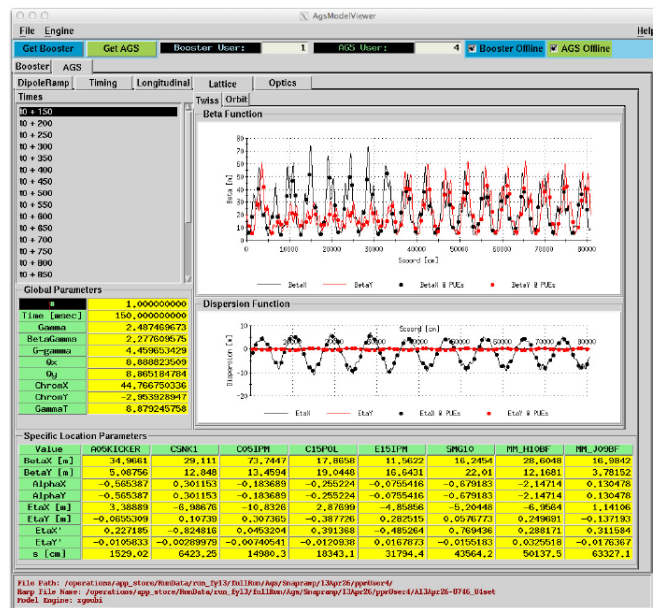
AgsModelViewer

File Engine Help

Get Booster Get AGS Booster User: 1 AGS User: 4 Booster Offline AGS Offline

Booster AGS

DipoleRamp Timing Longitudinal Lattice Optics

Times

t0 + 150
t0 + 200
t0 + 250
t0 + 300
t0 + 350
t0 + 400
t0 + 450
t0 + 500
t0 + 550
t0 + 600
t0 + 650
t0 + 700
t0 + 750
t0 + 800
t0 + 850

Global Parameters

| # | 1.000000000 |
|---|---|
| Time [msec] | 150.000000000 |
| Gamma | 2.487469673 |
| BetaGamma | 2.277609575 |
| G-gamma | 4.459653429 |
| Qx | 8.888823509 |
| Qy | 8.865184784 |
| ChromX | 44.766750336 |
| ChromY | -2.953928947 |
| GammaT | 8.879245758 |

Twiss Orbit

Beta Function

Beta [m]

Scoord [cm]

0 10000 20000 30000 40000 50000 60000 70000 80000

BetaX BetaY BetaX @ PUEs BetaY @ PUEs

Dispersion Function

Scoord [cm]

Dispersion [m]

10 5 0 -5 -10 -15 -20

EtaX EtaY EtaX @ PUEs EtaY @ PUEs

Specific Location Parameters

| Value | A05KICKER | C5NK1 | C05IPM | C15POL | E15IPM | SMG10 | MM_H10BF | MM_J09BF |
|---|---|---|---|---|---|---|---|---|
| BetaX [m] | 34.9681 | 29.111 | 73.7447 | 17.8658 | 11.5622 | 16.2454 | 28.6048 | 16.9842 |
| BetaY [m] | 5.98756 | 12.848 | 13.4594 | 19.0448 | 16.6431 | 22.01 | 12.1681 | 3.78152 |
| AlphaX | -0.565387 | 0.301153 | -0.183689 | -0.255224 | -0.0755416 | -0.679183 | -2.14714 | 0.130478 |
| AlphaY | -0.565387 | 0.301153 | -0.183689 | -0.255224 | -0.0755416 | -0.679183 | -2.14714 | 0.130478 |
| EtaX [m] | 3.38889 | -6.98676 | -10.8326 | 2.87899 | -4.85856 | -5.20448 | -6.9584 | 1.14106 |
| EtaY [m] | -0.0655309 | 0.10739 | 0.307365 | -0.387726 | 0.282515 | 0.0576773 | 0.249681 | -0.137193 |
| EtaX' | 0.227185 | -0.824816 | 0.0453204 | 0.391368 | -0.485264 | 0.769436 | 0.288171 | 0.311584 |
| EtaY' | -0.0105833 | -0.00289979 | -0.00740541 | -0.0120938 | 0.0167873 | -0.0155183 | 0.0325518 | -0.0176367 |
| s [cm] | 1529.02 | 6423.25 | 14980.3 | 18343.1 | 31794.4 | 43564.2 | 50137.5 | 63327.1 |

File Path: /operations/app_store/RunData/run_fy13/fullRun/Ags/Snapramp/13Apr26/ppUser4/
Ramp File Name: /operations/app_store/RunData/run_fy13/fullRun/Ags/Snapramp/13Apr26/ppUser4/A13Apr26-0746_01set
Model Engine: zgoubi